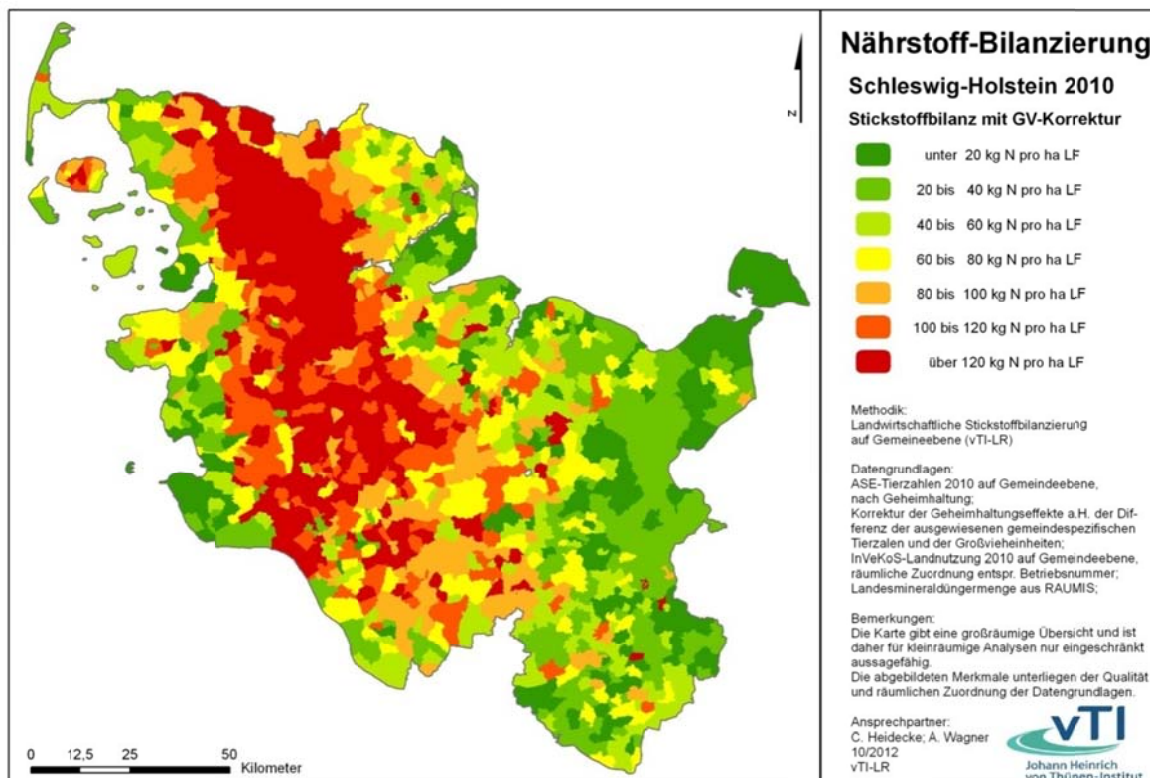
N

0 12,5 25 50 Kilometer

Nährstoff-Bilanzierung

Schleswig-Holstein 2010

Stickstoffbilanz mit GV-Korrektur

unter 20 kg N pro ha LF

20 bis 40 kg N pro ha LF

40 bis 60 kg N pro ha LF

60 bis 80 kg N pro ha LF

80 bis 100 kg N pro ha LF

100 bis 120 kg N pro ha LF

über 120 kg N pro ha LF

Methodik:
Landwirtschaftliche Stickstoffbilanzierung auf Gemeineebene (vTI-LR)

Datengrundlagen:
ASE-Tierzahlen 2010 auf Gemeindeebene, nach Geheimhaltung;
Korrektur der Geheimhaltungseffekte a.H. der Differenz der ausgewiesenen gemeindespezifischen Tierzalen und der Großvieheinheiten;
InVeKoS-Landnutzung 2010 auf Gemeindeebene, räumliche Zuordnung entspr. Betriebsnummer;
Landesmineraldüngermenge aus RAUMIS;

Bemerkungen:
Die Karte gibt eine großräumige Übersicht und ist daher für kleinräumige Analysen nur eingeschränkt aussagefähig.
Die abgebildeten Merkmale unterliegen der Qualität und räumlichen Zuordnung der Datengrundlagen.

Ansprechpartner:
C. Heidecke; A. Wagner
10/2012
vTI-LR

vTI
Johann Heinrich von Thünen-Institut